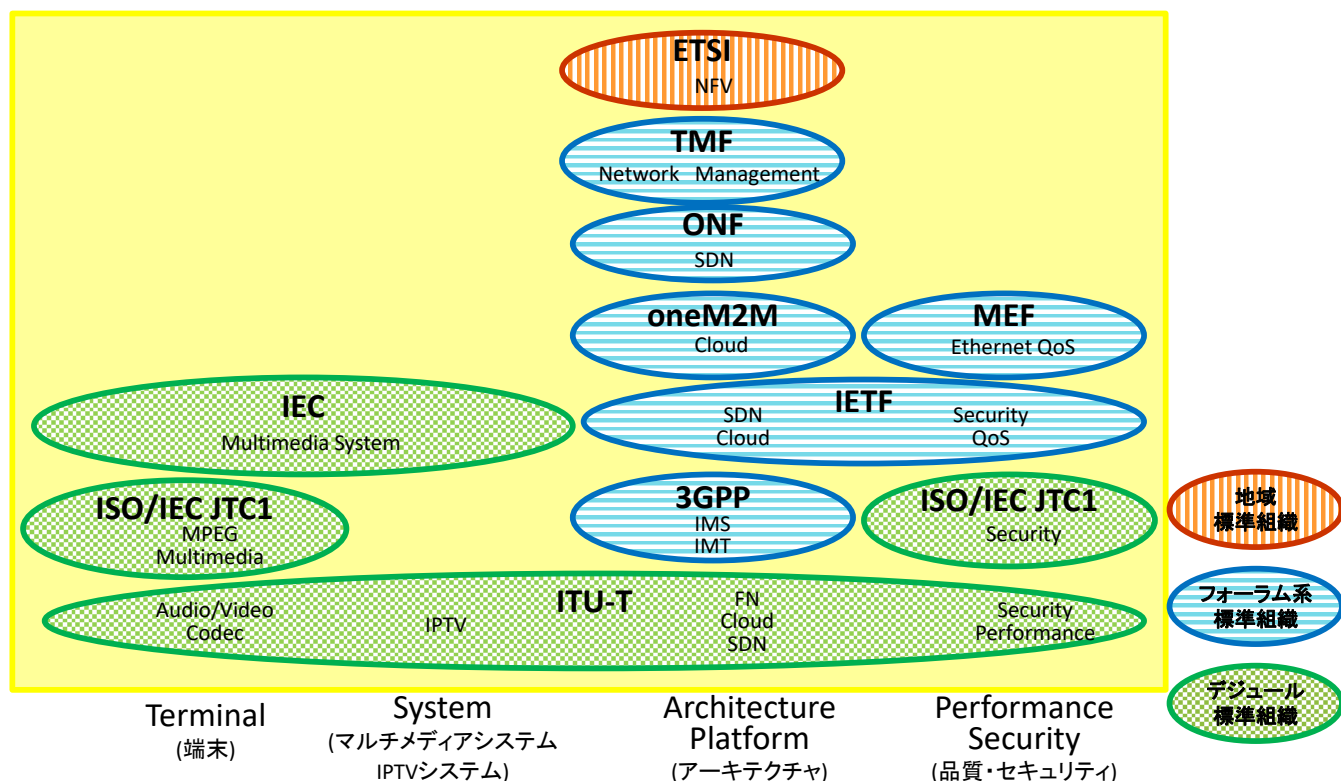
ETSI
NFV

TMF
Network Management

ONF
SDN

oneM2M
Cloud

MEF
Ethernet QoS

IEC
Multimedia System

IETF
SDN
Cloud
Security
QoS

ISO/IEC JTC1
MPEG
Multimedia

3GPP
IMS
IMT

ISO/IEC JTC1
Security

ITU-T
Audio/Video
Codec
IPTV
FN
Cloud
SDN
Security
Performance

地域
標準組織

フォーラム系
標準組織

デジュール
標準組織

Terminal
(端末)

System
(マルチメディアシステム
IPTVシステム)

Architecture
Platform
(アーキテクチャ)

Performance
Security
(品質・セキュリティ)